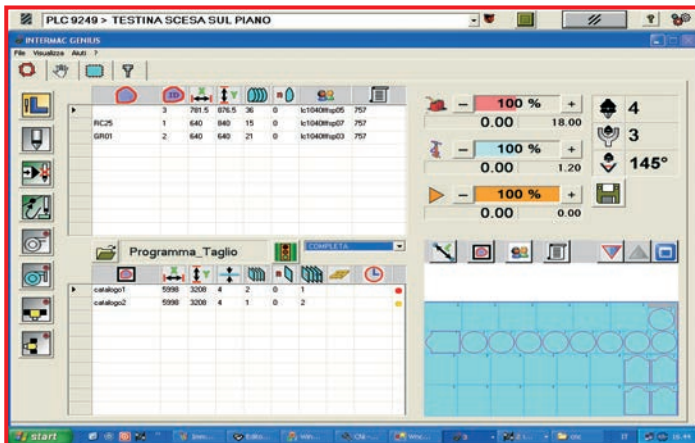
PLC 9249 > TESTINA SCESA SUL PIANO

INTERMAC GENIUS

File Visualizza Aiuti ?

| | | | | | | | |
|---|---|---|---|---|---|---|---|
| | 3 | 781.5 | 876.5 | 36 | 0 | lc1040lfsp05 | 757 |
| RC25 | 1 | 640 | 840 | 15 | 0 | lc1040lfsp07 | 757 |
| GR01 | 2 | 640 | 640 | 21 | 0 | lc1040lfsp03 | 757 |

100 %
0.00 18.00

100 %
0.00 1.20

100 %
0.00 0.00

4
3
145°

Programma_Taglio

COMPLETA

| | | | | | | |
|---|---|---|---|---|---|---|
| catalogo1 | 5998 | 3208 | 4 | 2 | 0 | 1 |
| catalogo2 | 5998 | 3208 | 4 | 1 | 0 | 2 |

start